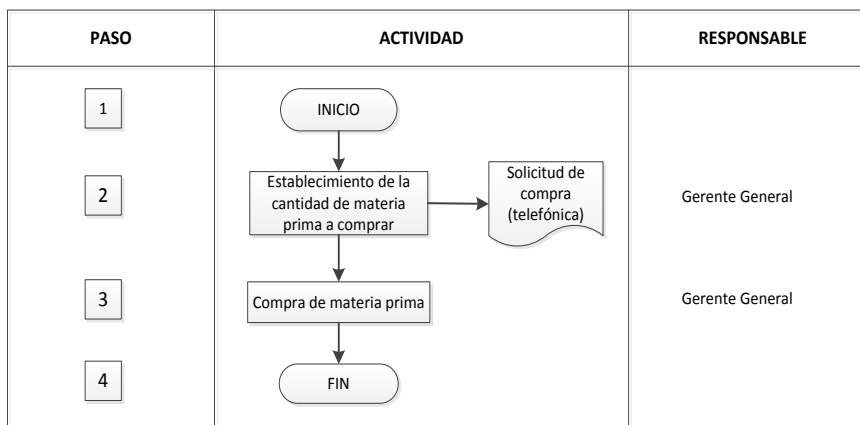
| PASO | ACTIVIDAD | RESPONSABLE |
|---|---|---|
| 1 | INICIO | |
| 2 | Establecimiento de la cantidad de materia prima a comprar → Solicitud de compra (telefónica) | Gerente General |
| 3 | Compra de materia prima | Gerente General |
| 4 | FIN | |